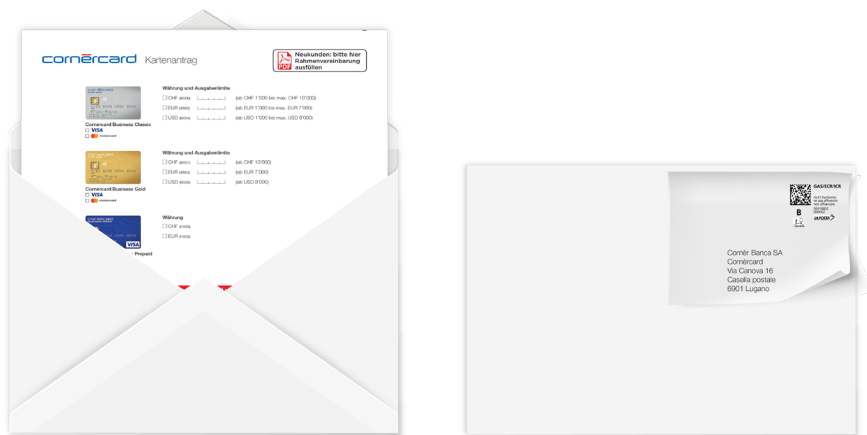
cornèrcard Kartenantrag

Neukunden: bitte hier Rahmenvereinbarung ausfüllen

Währung und Ausgabenlimite
☐ CHF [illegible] (ab CHF 1'000 bis max. CHF 10'000)
☐ EUR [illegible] (ab EUR 1'000 bis max. EUR 7'000)
☐ USD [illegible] (ab USD 1'000 bis max. USD 8'000)

Cornèrcard Business Classic
☐ VISA
☐ mastercard

Währung und Ausgabenlimite
☐ CHF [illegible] (ab CHF 10'000)
☐ EUR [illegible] (ab EUR 7'000)
☐ USD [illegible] (ab USD 8'000)

Cornèrcard Business Gold
☐ VISA
☐ mastercard

Währung
☐ CHF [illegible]
☐ EUR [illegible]

VISA
Prepaid

GAS/ICR/ICR
B
LA POSTE

Cornèr Banca SA
Cornèrcard
Via Canova 16
Casella postale
6901 Lugano